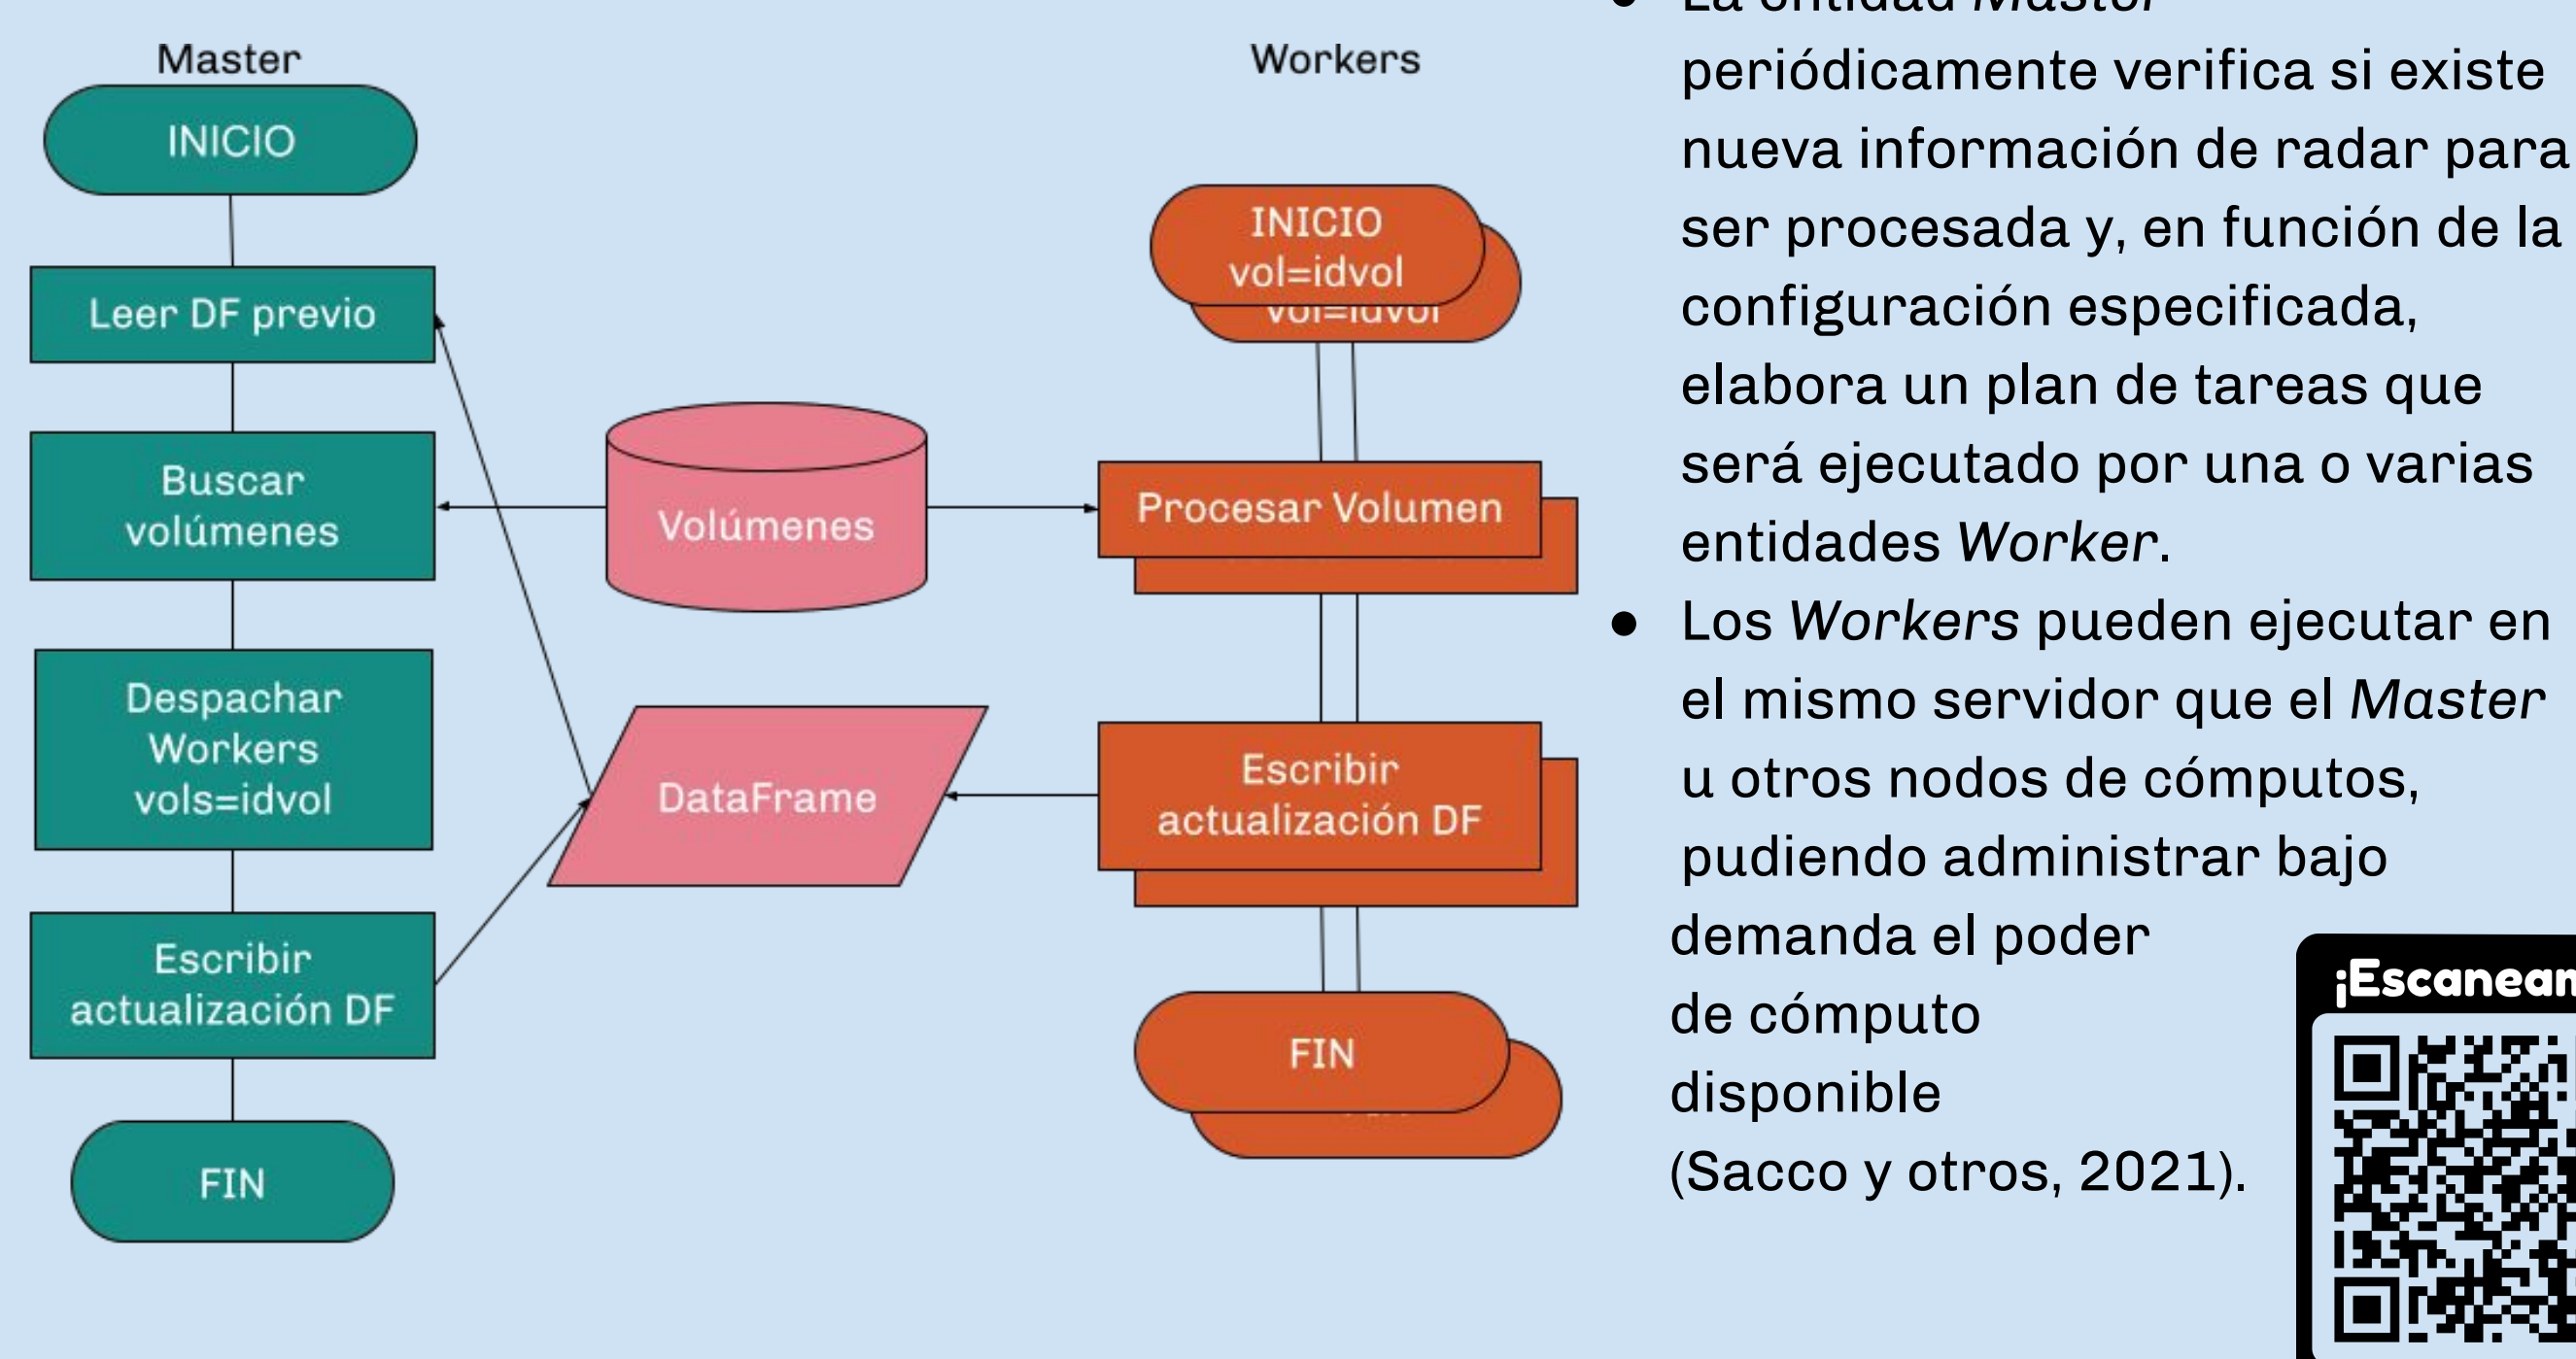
Master

INICIO

Leer DF previo

Buscar volúmenes

Despachar Workers vols=idvol

Escribir actualización DF

FIN

Volúmenes

DataFrame

Workers

INICIO vol=idvol

Procesar Volumen

Escribir actualización DF

FIN

● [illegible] periódicamente verifica si existe nueva información de radar para ser procesada y, en función de la configuración especificada, elabora un plan de tareas que será ejecutado por una o varias entidades *Worker*.

● Los *Workers* pueden ejecutar en el mismo servidor que el *Master* u otros nodos de cómputos, pudiendo administrar bajo demanda el poder de cómputo disponible (Sacco y otros, 2021).

¡Escanea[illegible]